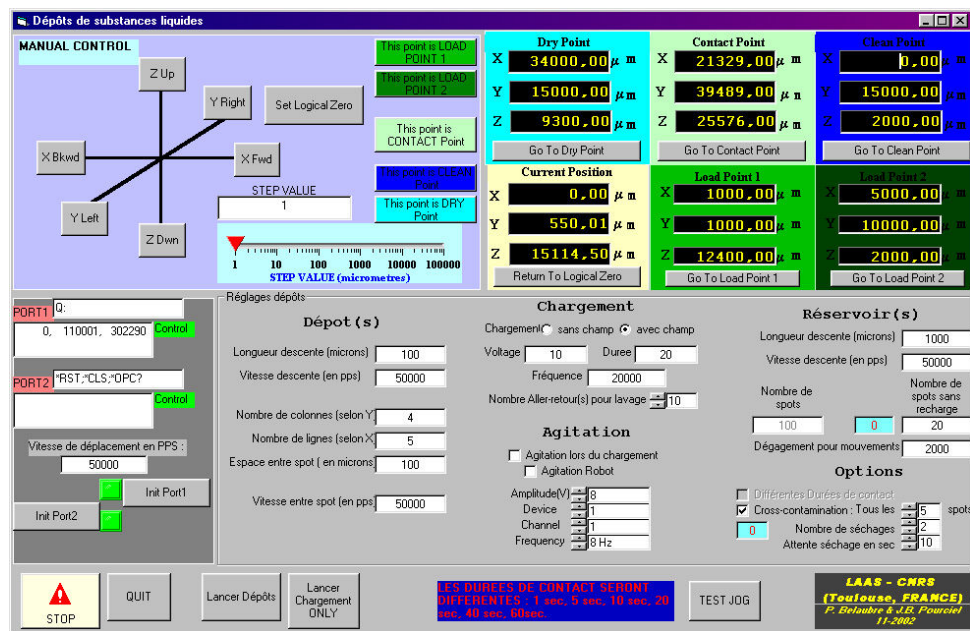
Dépôts de substances liquides

MANUAL CONTROL

Z Up
Y Right
Set Logical Zero
X Bkwd
X Fwd
Y Left
Z Dwn
STEP VALUE
1

1 10 100 1000 10000 100000
STEP VALUE (micrometres)

This point is LOAD POINT 1
This point is LOAD POINT 2
This point is CONTACT Point
This point is CLEAN Point
This point is DRY Point

Dry Point
X 34000,00 μ m
Y 15000,00 μ m
Z 9300,00 μ m
Go To Dry Point

Contact Point
X 21329,00 μ m
Y 39489,00 μ m
Z 25576,00 μ m
Go To Contact Point

Clean Point
X 0,00 μ m
Y 15000,00 μ m
Z 2000,00 μ m
Go To Clean Point

Current Position
X 0,00 μ m
Y 550,01 μ m
Z 15114,50 μ m
Return To Logical Zero

Load Point 1
X 1000,00 μ m
Y 1000,00 μ m
Z 12400,00 μ m
Go To Load Point 1

Load Point 2
X 5000,00 μ m
Y 10000,00 μ m
Z 2000,00 μ m
Go To Load Point 2

PORT1 Q:
0, 110001, 302290
Control
PORT2 *RST;*CLS;*OPC?
Control
Vitesse de déplacement en PPS :
50000
Init Port1
Init Port2

Réglages dépôts

Dépot(s)
Longueur descente (microns) 100
Vitesse descente (en pps) 50000
Nombre de colonnes (selon Y) 4
Nombre de lignes (selon X) 5
Espace entre spot ( en microns) 100
Vitesse entre spot (en pps) 50000

Chargement
Chargement sans champ avec champ
Voltage 10 Duree 20
Fréquence 20000
Nombre Aller-retour(s) pour lavage 10

Agitation
Agitation lors du chargement
Agitation Robot
Amplitude(V) 8
Device 1
Channel 1
Frequency 8 Hz

Réservoir(s)
Longueur descente (microns) 1000
Vitesse descente (en pps) 50000
Nombre de spots
Nombre de spots sans recharge
100 0 20
Dégagement pour mouvements 2000

Options
Différentes Durées de contact
Cross-contamination : Tous les 5 spots
0 Nombre de séchages 2
Attente séchage en sec 10

STOP
QUIT
Lancer Dépôts
Lancer Chargement ONLY
LES DUREES DE CONTACT SERONT DIFFERENTES : 1 sec, 5 sec, 10 sec, 20 sec, 40 sec, 60sec.
TEST JOG
LAAS - CNRS
(Toulouse, FRANCE)
P. Belaubre & J.B. Pourciel
11-2002